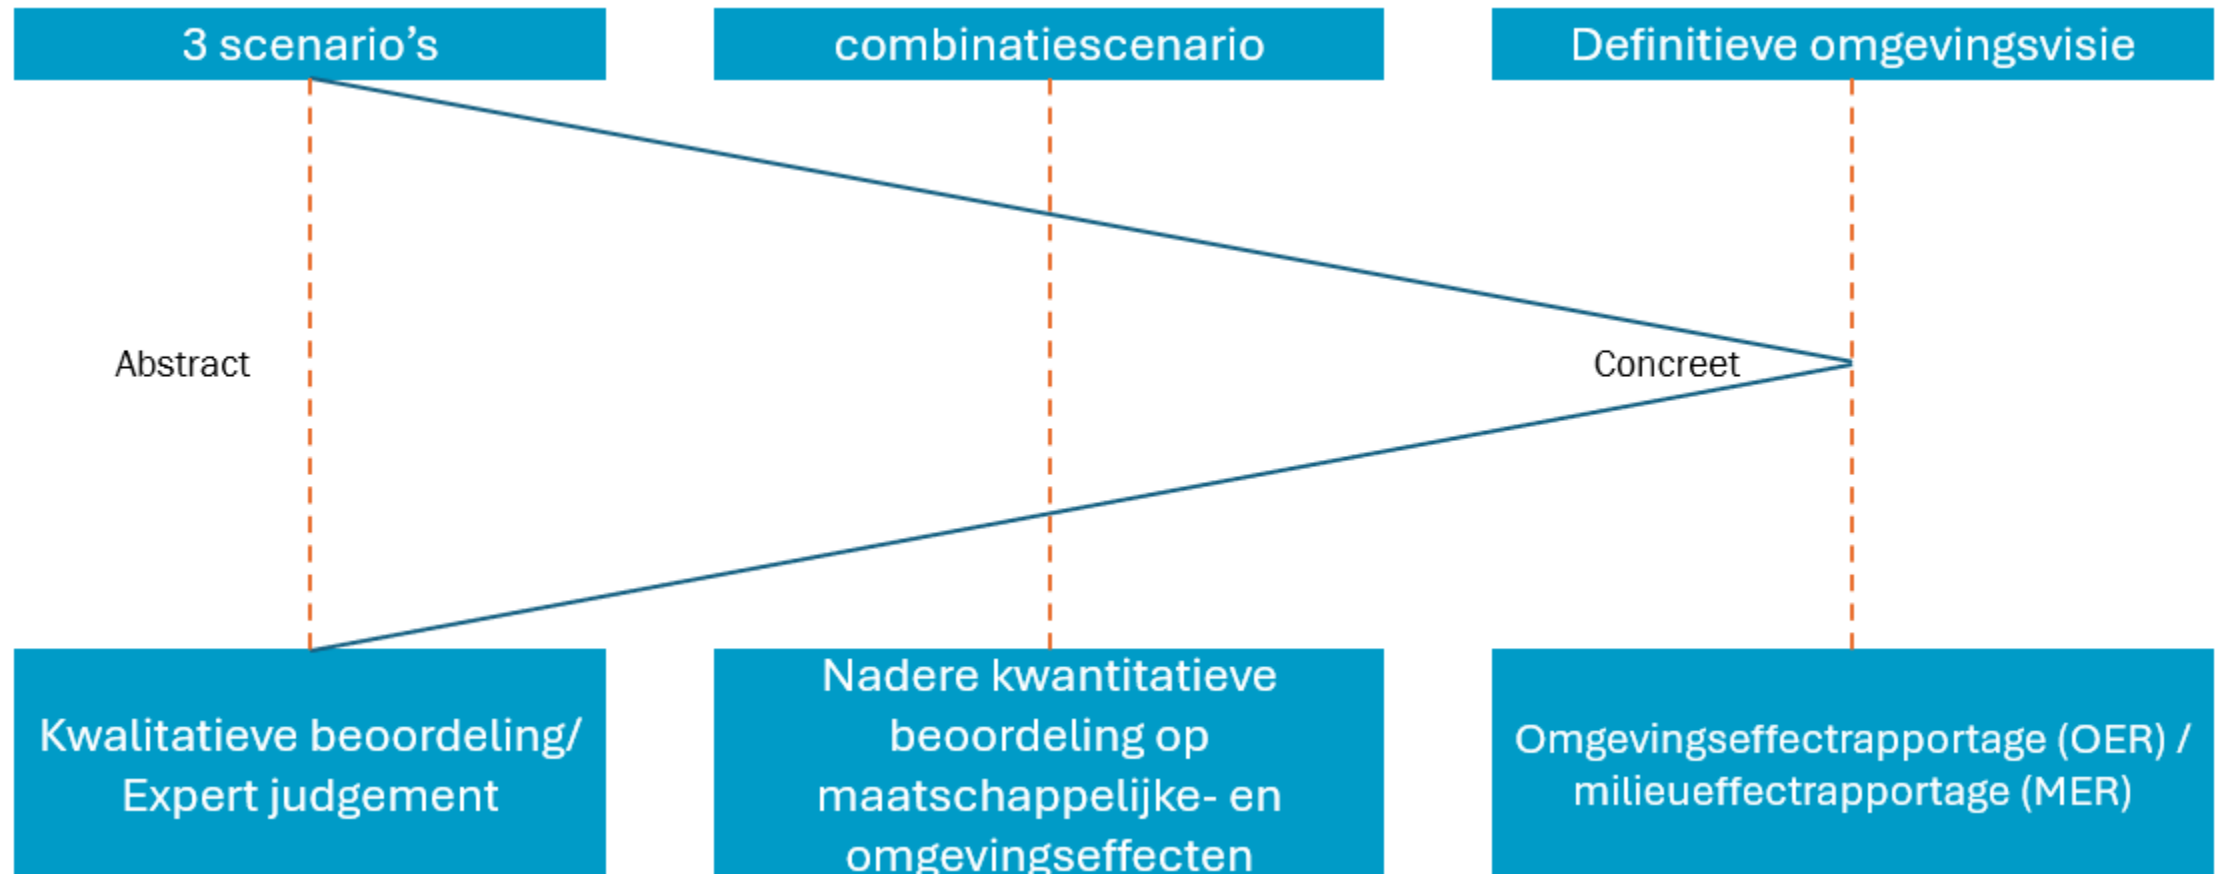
3 scenario’s

combinatiescenario

Definitieve omgevingsvisie

Abstract

Concreet

Kwalitatieve beoordeling/ Expert judgement

Nadere kwantitatieve beoordeling op maatschappelijke- en omgevingseffecten

Omgevingseffectrapportage (OER) / milieueffectrapportage (MER)